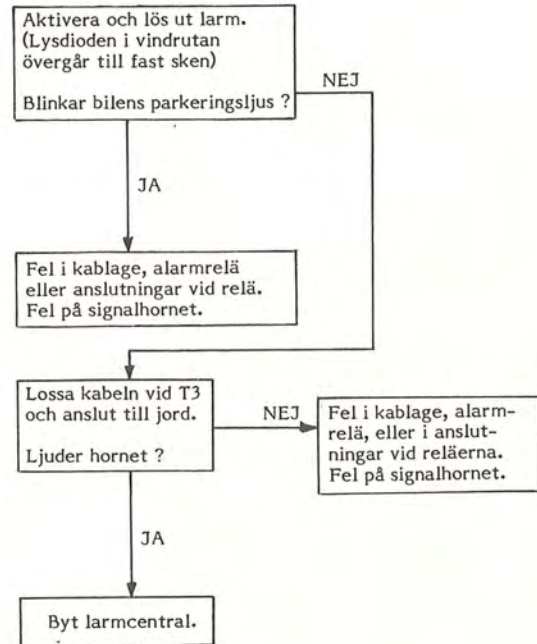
Aktivera och lös ut larm.
(Lysdioden i vindrutan övergår till fast sken)

Blinkar bilens parkeringsljus ?

NEJ

JA

Fel i kablage, alarmrelä eller anslutningar vid relä.
Fel på signalhornet.

Lossa kabeln vid T3 och anslut till jord.

Ljuder hornet ?

NEJ

Fel i kablage, alarmrelä, eller i anslutningar vid reläerna.
Fel på signalhornet.

JA

Byt larmcentral.